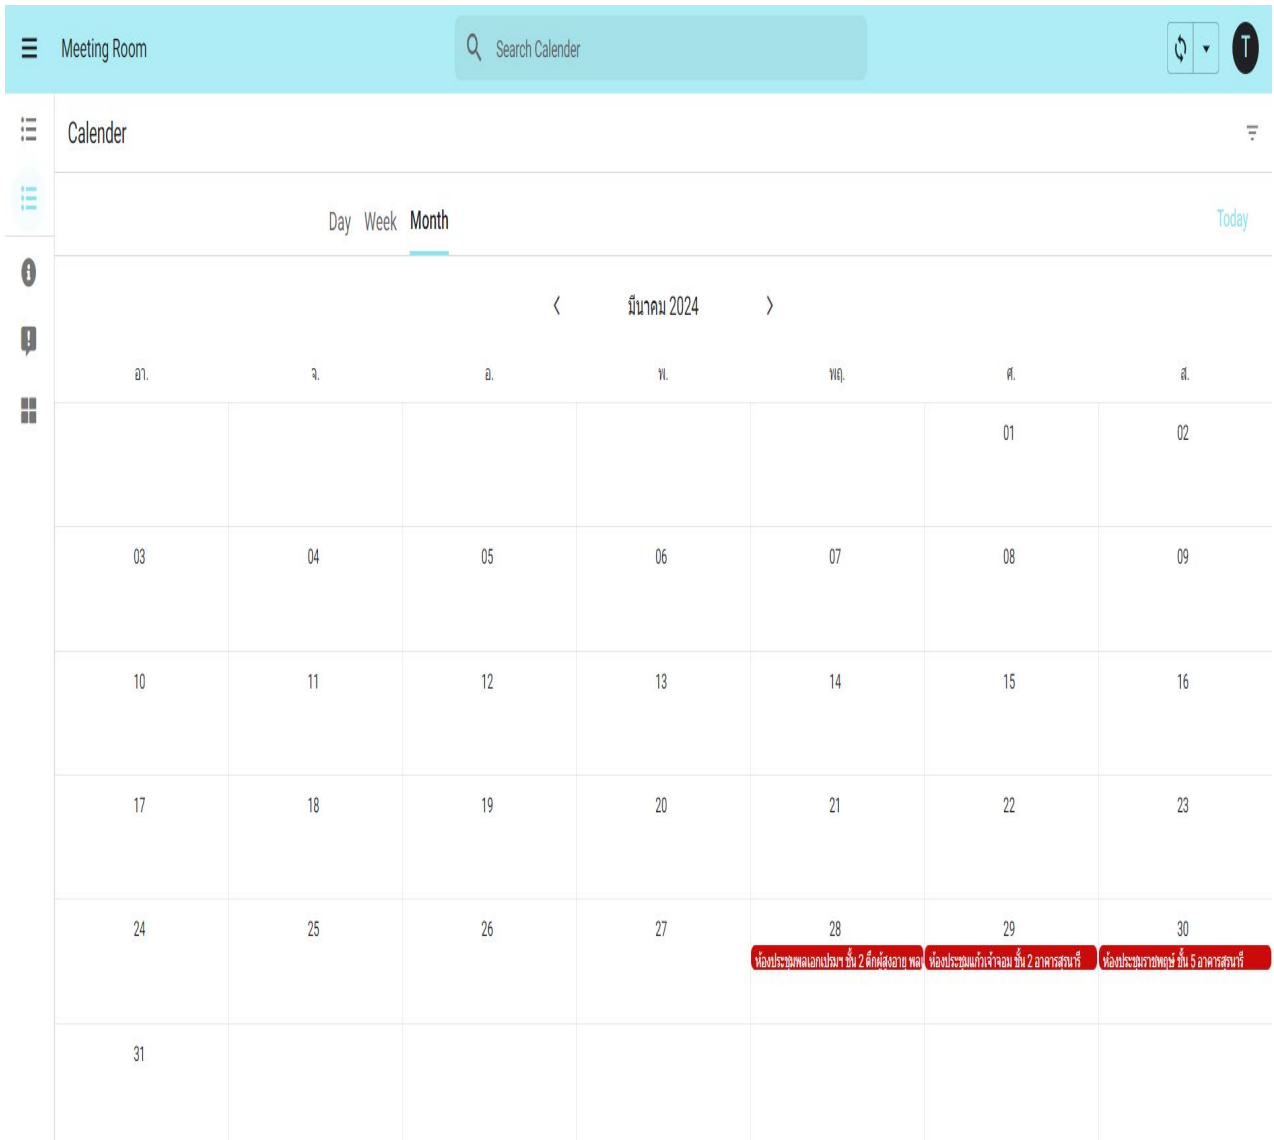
Meeting Room

Search Calender

T

Calender

Day Week Month

Today

มีนาคม 2024

| อา. | จ. | อ. | พ. | พฤ. | ศ. | ส. |
|---|---|---|---|---|---|---|
| | | | | | 01 | 02 |
| 03 | 04 | 05 | 06 | 07 | 08 | 09 |
| 10 | 11 | 12 | 13 | 14 | 15 | 16 |
| 17 | 18 | 19 | 20 | 21 | 22 | 23 |
| 24 | 25 | 26 | 27 | 28 ห้องประชุมพลเอกเปรมฯ ชั้น 2 ตึกผู้สูงอายุ พล | 29 ห้องประชุมแก้วเจ้าจอม ชั้น 2 อาคารสุรนารี | 30 ห้องประชุมราชพฤกษ์ ชั้น 5 อาคารสุรนารี |
| 31 | | | | | | |